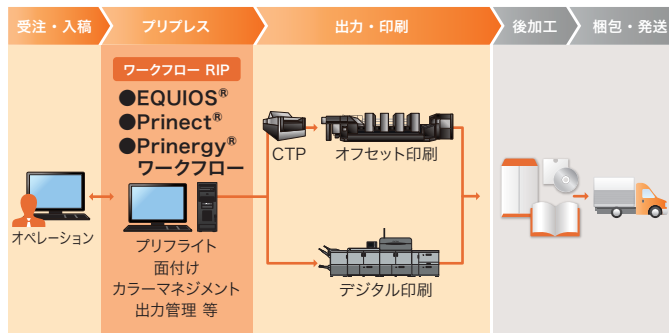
受注・入稿

プリプレス

出力・印刷

後加工

梱包・発送

ワークフロー RIP

●EQUIOS®
●Prinect®
●Prinergy®
ワークフロー

CTP

オフセット印刷

オペレーション

プリフライト
面付け
カラーマネジメント
出力管理 等

デジタル印刷